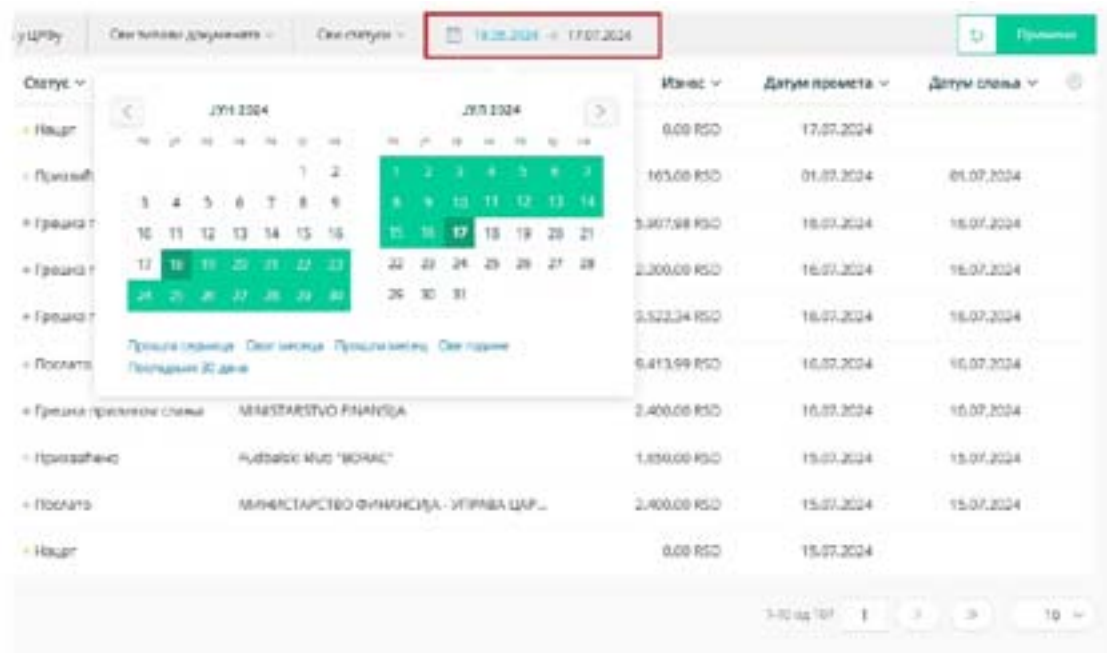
у ЦРФу | Сви типови докумената | Сви статуси | 18.06.2024 → 17.07.2024 | Примени

Статус | Износ | Датум промета | Датум слања

ЈУН 2024

| | | | | | 1 | 2 |
|---|---|---|---|---|---|---|
| 3 | 4 | 5 | 6 | 7 | 8 | 9 |
| 10 | 11 | 12 | 13 | 14 | 15 | 16 |
| 17 | 18 | 19 | 20 | 21 | 22 | 23 |
| 24 | 25 | 26 | 27 | 28 | 29 | 30 |

ЈУЛ 2024

| 1 | 2 | 3 | 4 | 5 | 6 | 7 |
|---|---|---|---|---|---|---|
| 8 | 9 | 10 | 11 | 12 | 13 | 14 |
| 15 | 16 | 17 | 18 | 19 | 20 | 21 |
| 22 | 23 | 24 | 25 | 26 | 27 | 28 |
| 29 | 30 | 31 | | | | |

Прошла седмица Овај месец Прошли месец Ове године
Последњих 30 дана

| Статус | | Износ | Датум промета | Датум слања |
|---|---|---|---|---|
| Нацрт | | 0,00 RSD | 17.07.2024 | |
| Прихваћ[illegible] | | 165,00 RSD | 01.07.2024 | 01.07.2024 |
| Грешка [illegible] | | 5.907,98 RSD | 16.07.2024 | 16.07.2024 |
| Грешка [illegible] | | 2.200,00 RSD | 16.07.2024 | 16.07.2024 |
| Грешка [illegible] | | 5.522,34 RSD | 16.07.2024 | 16.07.2024 |
| Послато | | 6.413,99 RSD | 16.07.2024 | 16.07.2024 |
| Грешка приликом слања | MINISTARSTVO FINANSIJA | 2.400,00 RSD | 16.07.2024 | 16.07.2024 |
| Прихваћено | Publiзlic klub "MORAC" | 1.650,00 RSD | 15.07.2024 | 15.07.2024 |
| Послато | МИНИСТАРСТВО ФИНАНСИЈА - УПРАВА ЦАР... | 2.400,00 RSD | 15.07.2024 | 15.07.2024 |
| Нацрт | | 0,00 RSD | 15.07.2024 | |

1-10 од 197 | 1 | 10